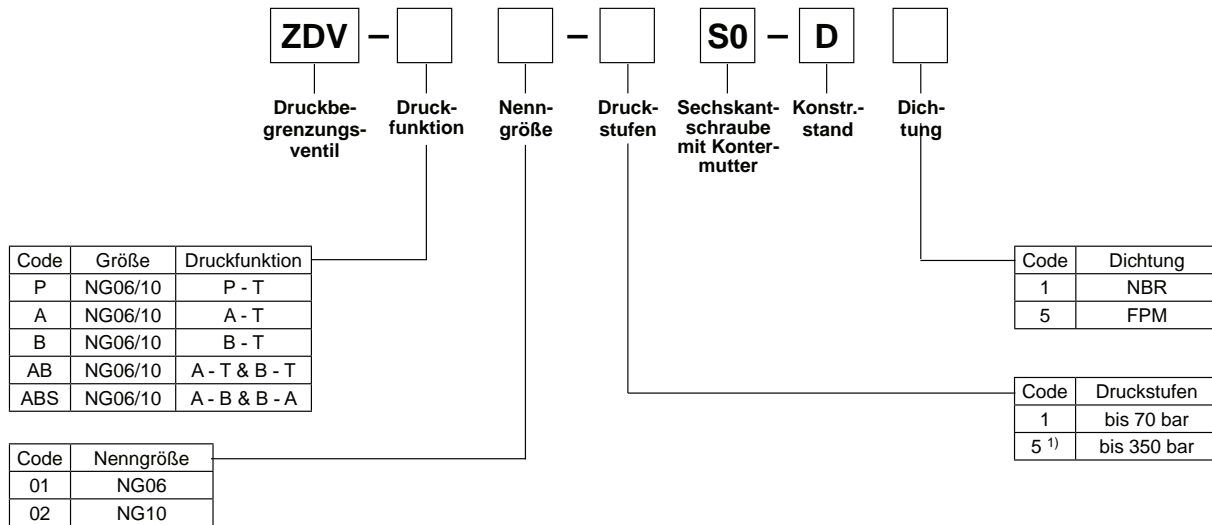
ZDV – [ ] [ ] – [ ] S0 – D [ ]

Druckbegrenzungsventil

Druckfunktion

Nenngröße

Druckstufen

Sechskantschraube mit Kontermutter

Konstr.-stand

Dichtung

| Code | Größe | Druckfunktion |
|---|---|---|
| P | NG06/10 | P - T |
| A | NG06/10 | A - T |
| B | NG06/10 | B - T |
| AB | NG06/10 | A - T & B - T |
| ABS | NG06/10 | A - B & B - A |

| Code | Nenngröße |
|---|---|
| 01 | NG06 |
| 02 | NG10 |

| Code | Dichtung |
|---|---|
| 1 | NBR |
| 5 | FPM |

| Code | Druckstufen |
|---|---|
| 1 | bis 70 bar |
| 5 $^{1)}$ | bis 350 bar |